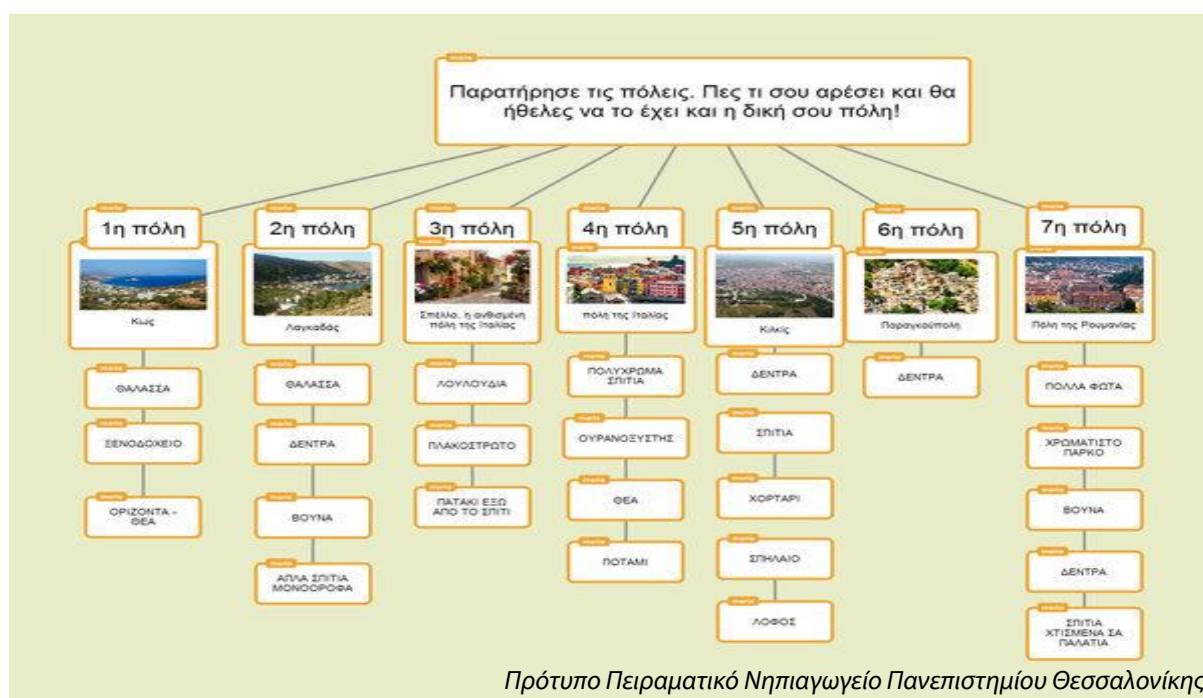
Παρατήρησε τις πόλεις. Πες τι σου αρέσει και θα ήθελες να το έχει και η δική σου πόλη!

1η πόλη

Κως

ΘΑΛΑΣΣΑ

ΞΕΝΟΔΟΧΕΙΟ

ΟΡΙΖΟΝΤΑ - ΘΕΑ

2η πόλη

Λαγκαδάς

ΘΑΛΑΣΣΑ

ΔΕΝΤΡΑ

ΒΟΥΝΑ

ΑΠΛΑ ΣΠΙΤΙΑ ΜΟΝΟΟΡΟΦΑ

3η πόλη

Σπέλλο, η ανθισμένη πόλη της Ιταλίας

ΛΟΥΛΟΥΔΙΑ

ΠΛΑΚΟΣΤΡΩΤΟ

ΠΑΤΑΚΙ ΕΞΩ ΑΠΟ ΤΟ ΣΠΙΤΙ

4η πόλη

πόλη της Ιταλίας

ΠΟΛΥΧΡΩΜΑ ΣΠΙΤΙΑ

ΟΥΡΑΝΟΞΥΣΤΗΣ

ΘΕΑ

ΠΟΤΑΜΙ

5η πόλη

Κιλκίς

ΔΕΝΤΡΑ

ΣΠΙΤΙΑ

ΧΟΡΤΑΡΙ

ΣΠΗΛΑΙΟ

ΛΟΦΟΣ

6η πόλη

Παραγκούπολη

ΔΕΝΤΡΑ

7η πόλη

Πόλη της Ρουμανίας

ΠΟΛΛΑ ΦΩΤΑ

ΧΡΩΜΑΤΙΣΤΟ ΠΑΡΚΟ

ΒΟΥΝΑ

ΔΕΝΤΡΑ

ΣΠΙΤΙΑ ΧΤΙΣΜΕΝΑ ΣΑ ΠΑΛΑΤΙΑ

Πρότυπο Πειραματικό Νηπιαγωγείο Πανεπιστημίου Θεσσαλονίκης